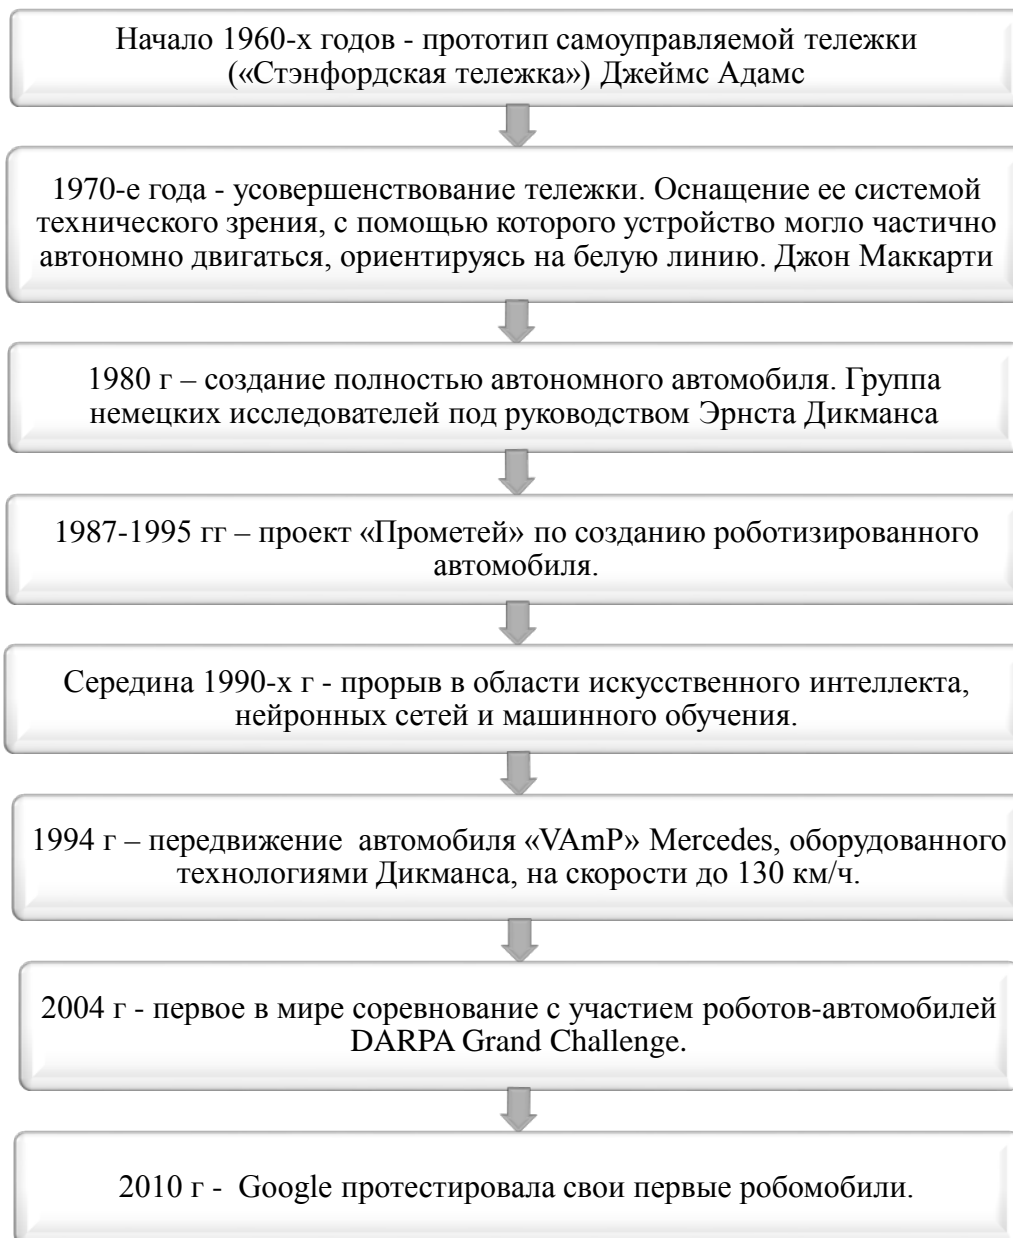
Начало 1960-х годов - прототип самоуправляемой тележки («Стэнфордская тележка») Джеймс Адамс

1970-е года - усовершенствование тележки. Оснащение ее системой технического зрения, с помощью которого устройство могло частично автономно двигаться, ориентируясь на белую линию. Джон Маккарти

1980 г – создание полностью автономного автомобиля. Группа немецких исследователей под руководством Эрнста Дикманса

1987-1995 гг – проект «Прометей» по созданию роботизированного автомобиля.

Середина 1990-х г - прорыв в области искусственного интеллекта, нейронных сетей и машинного обучения.

1994 г – передвижение автомобиля «VAmP» Mercedes, оборудованного технологиями Дикманса, на скорости до 130 км/ч.

2004 г - первое в мире соревнование с участием роботов-автомобилей DARPA Grand Challenge.

2010 г - Google протестировала свои первые робомобили.